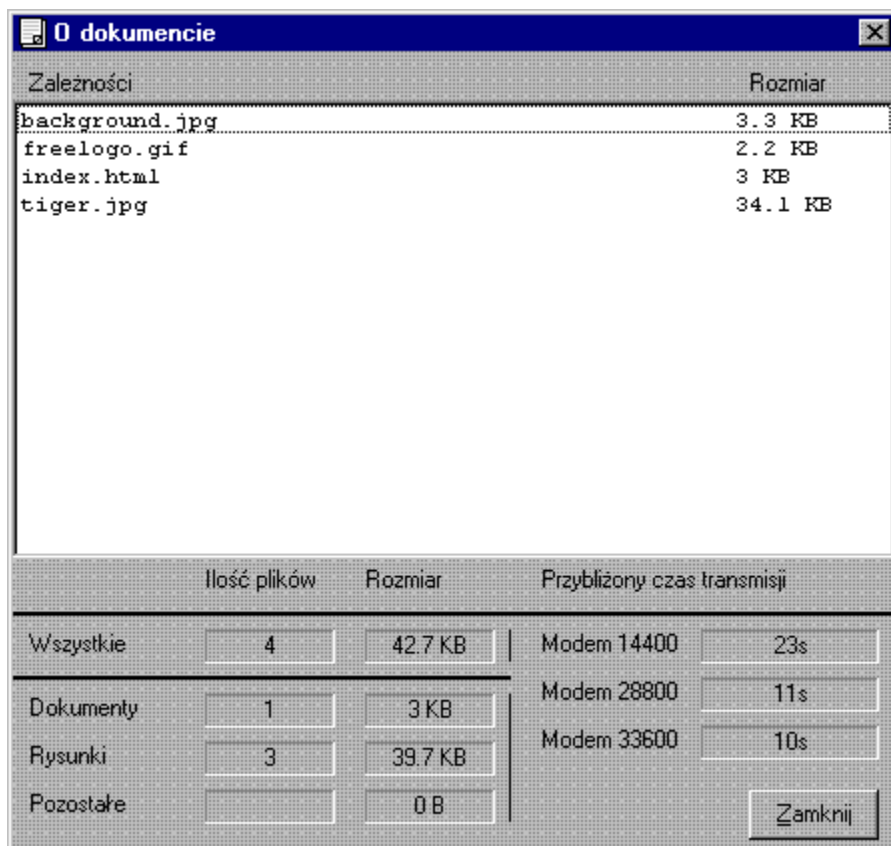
O dokumencie

| Zależności | Rozmiar |
|---|---|
| background.jpg | 3.3 KB |
| freelogo.gif | 2.2 KB |
| index.html | 3 KB |
| tiger.jpg | 34.1 KB |

| | Ilość plików | Rozmiar |
|---|---|---|
| Wszystkie | 4 | 42.7 KB |
| Dokumenty | 1 | 3 KB |
| Rysunki | 3 | 39.7 KB |
| Pozostałe | | 0 B |

Przybliżony czas transmisji

| | |
|---|---|
| Modem 14400 | 23s |
| Modem 28800 | 11s |
| Modem 33600 | 10s |

Zamknij